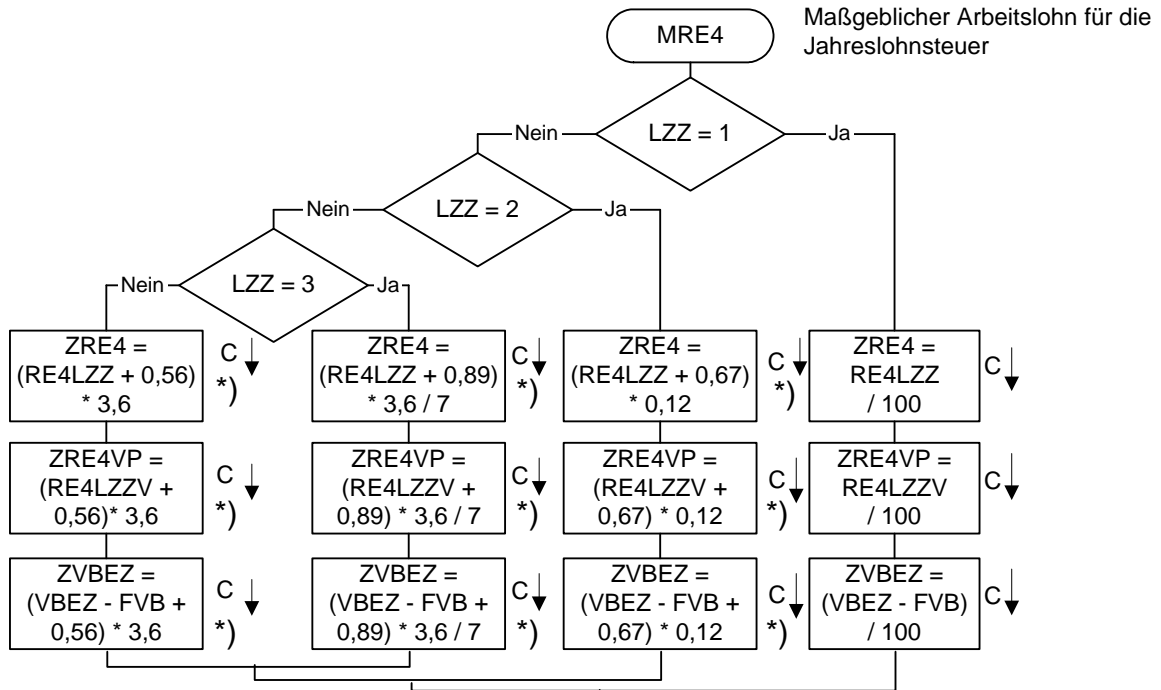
MRE4

Maßgeblicher Arbeitslohn für die Jahreslohnsteuer

LZZ = 1

Nein

Ja

LZZ = 2

Nein

Ja

LZZ = 3

Nein

Ja

ZRE4 = (RE4LZZ + 0,56) * 3,6

C *)

ZRE4VP = (RE4LZZV + 0,56)* 3,6

C *)

ZVBEZ = (VBEZ - FVB + 0,56) * 3,6

C *)

ZRE4 = (RE4LZZ + 0,89) * 3,6 / 7

C *)

ZRE4VP = (RE4LZZV + 0,89) * 3,6 / 7

C *)

ZVBEZ = (VBEZ - FVB + 0,89) * 3,6 / 7

C *)

ZRE4 = (RE4LZZ + 0,67) * 0,12

C *)

ZRE4VP = (RE4LZZV + 0,67) * 0,12

C *)

ZVBEZ = (VBEZ - FVB + 0,67) * 0,12

C *)

ZRE4 = RE4LZZ / 100

C

ZRE4VP = RE4LZZV / 100

C

ZVBEZ = (VBEZ - FVB) / 100

C